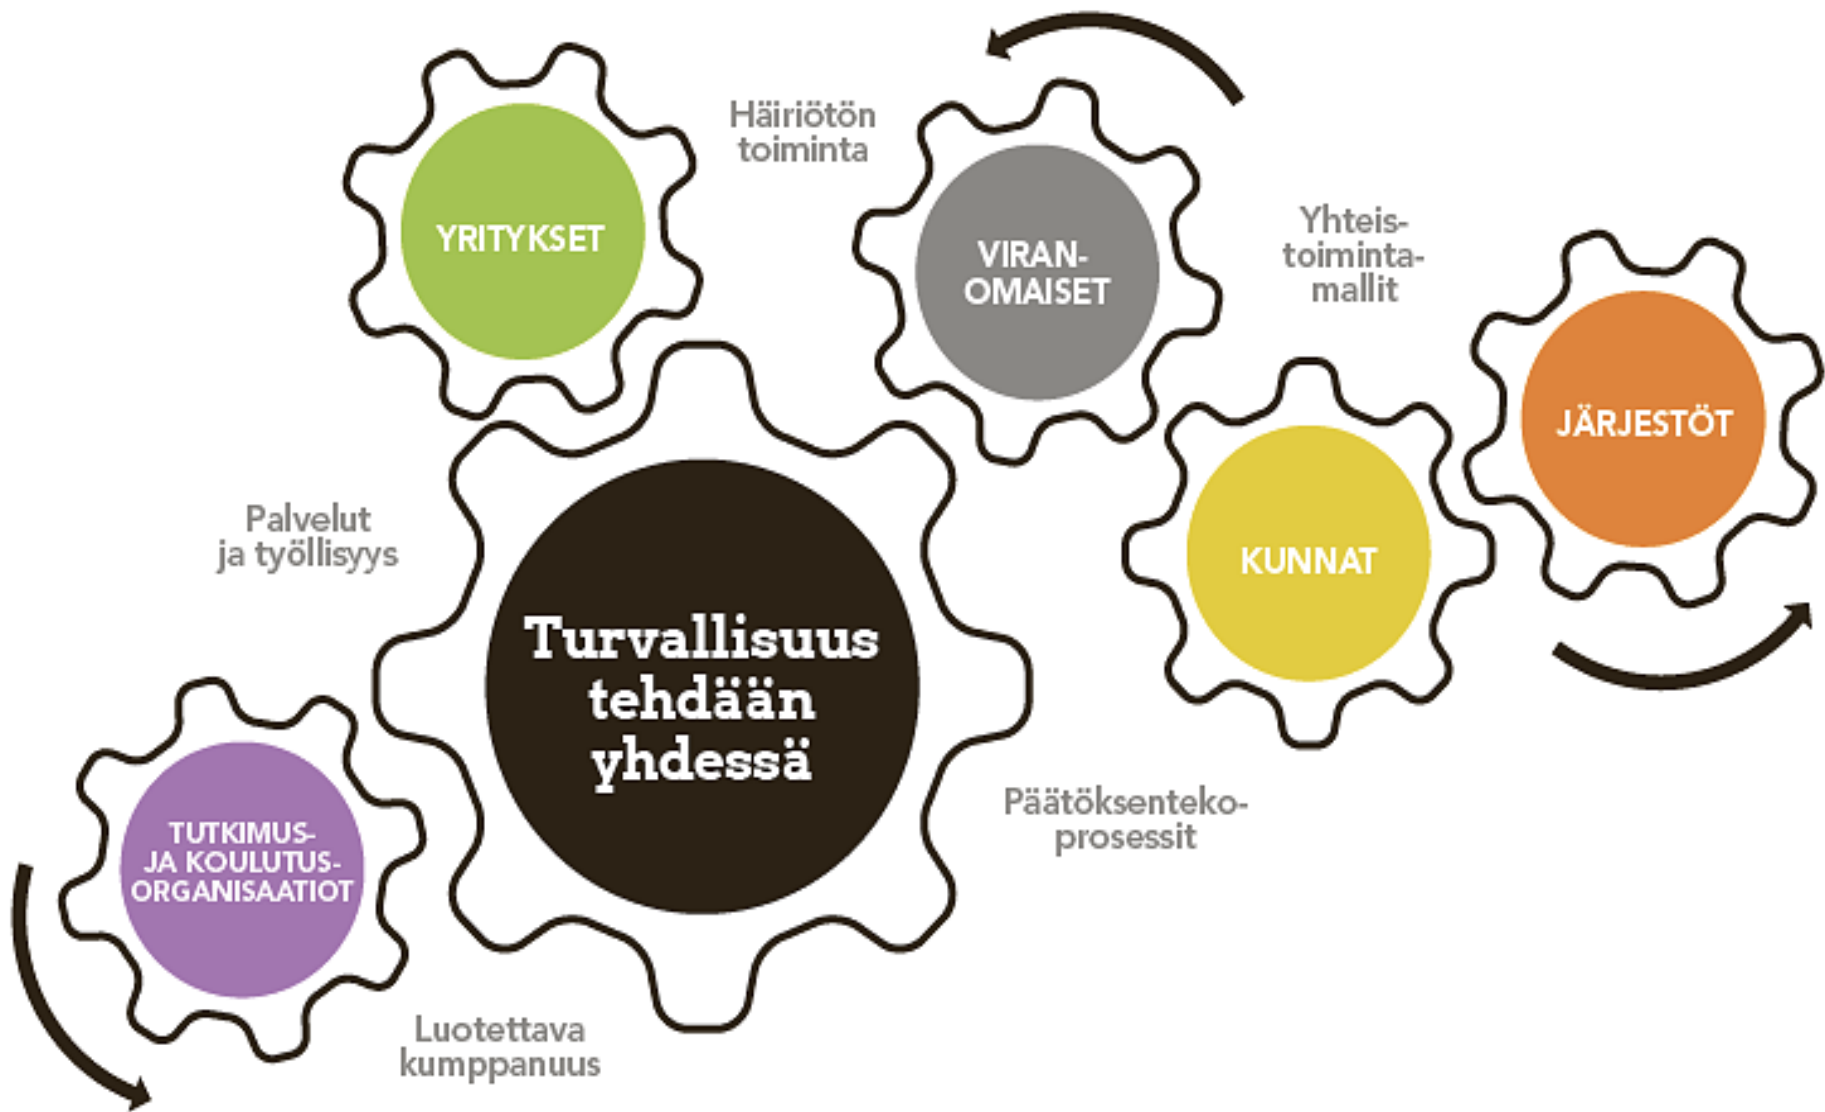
Häiriötön toiminta

YRITYKSET

VIRAN-OMAISET

Yhteis-toiminta-mallit

JÄRJESTÖT

Palvelut ja työllisyys

Turvallisuus tehdään yhdessä

KUNNAT

Päätöksenteko-prosessit

TUTKIMUS- JA KOULUTUS-ORGANISAATIOT

Luotettava kumppanuus